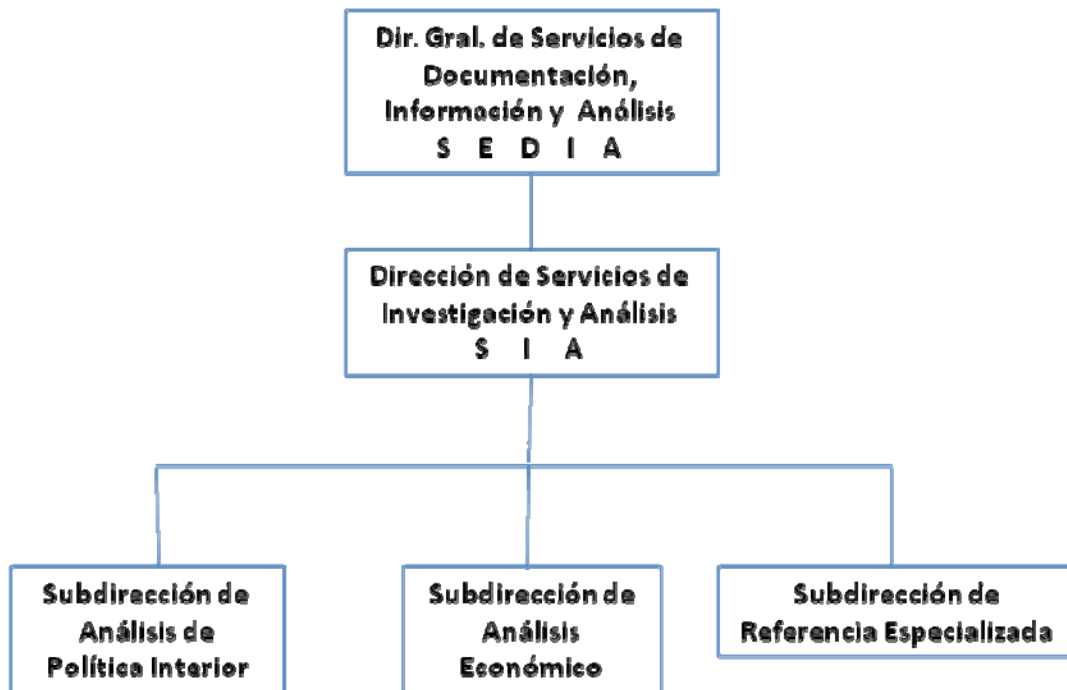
Dir. Gral. de Servicios de Documentación, Información y Análisis
S E D I A

Dirección de Servicios de Investigación y Análisis
S I A

Subdirección de Análisis de Política Interior

Subdirección de Análisis Económico

Subdirección de Referencia Especializada